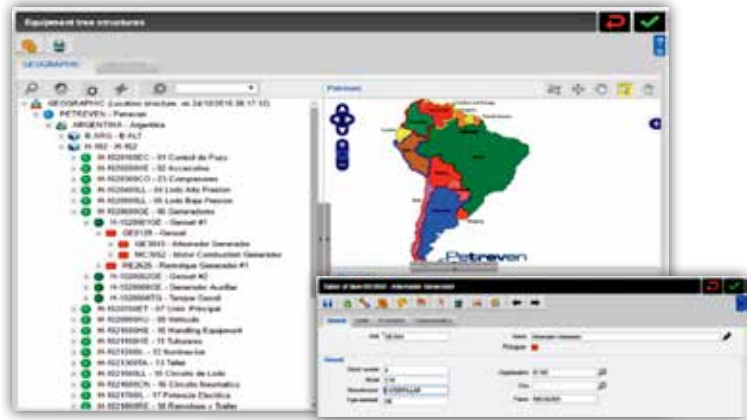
Equipment tree structures

GEOGRAPHIC

GEOGRAPHIC (Location structure, on 24/10/2016 08:17:32)
PETREVEN - Petreven
ARGENTINA - Argentina
B.ARG - B.ALT
H-102 - H-102
H-102000EC - 01 Control de Pozo
H-102000AE - 02 Accesorios
H-102000CO - 03 Compresores
H-102000LL - 04 Lodo Alta Presion
H-102000LL - 05 Lodo Baja Presion
H-102000GE - 06 Generadores
H-102000*GE - Genset #1
GE0128 - Genset
GE3643 - Alternador Generador
MC3052 - Motor Combustion Generador
RE2625 - Radiador Generador #1
H-102000GE - Genset #2
H-102000GE - Generador Auxiliar
H-102000TG - Tanque Gasoil
H-102000MT - 07 Unid. Principal
H-102000VH - 08 Vehiculo
H-102000HE - 09 Handling Equipment
H-102000TU - 10 Tubulares
H-102000EL - 11 Iluminacion
H-102000TA - 13 Taller
H-102000LL - 15 Circuito de Lodo
H-102000CN - 16 Circuito Neumatico
H-102000PE - 17 Potencia Electrica
H-102000RE - 18 Remolque y Taller

Petreven

Petreven

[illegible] Alternador Generador

General
Id: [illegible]
Name: Alternador Generador
Stock number: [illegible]
Model: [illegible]
Manufacturer: CATERPILLAR
Type element: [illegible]
Organization: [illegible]
Class: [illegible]
Family: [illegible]